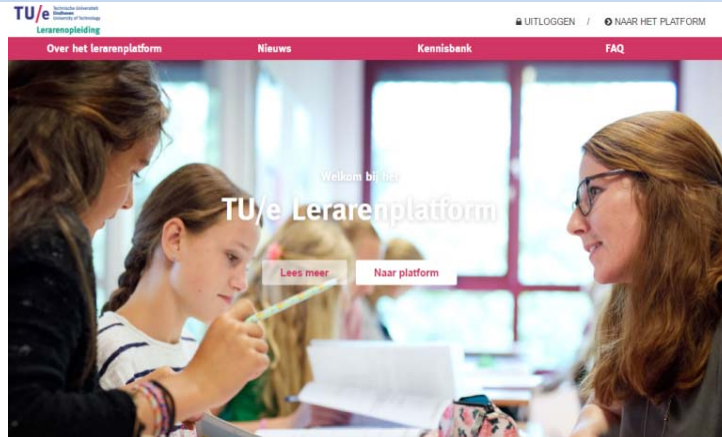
TU/e Technische Universiteit Eindhoven University of Technology
Lerarenopleiding

UITLOGGEN / NAAR HET PLATFORM

Over het lerarenplatform
Nieuws
Kennisbank
FAQ

Welkom bij het
TU/e Lerarenplatform

Lees meer
Naar platform